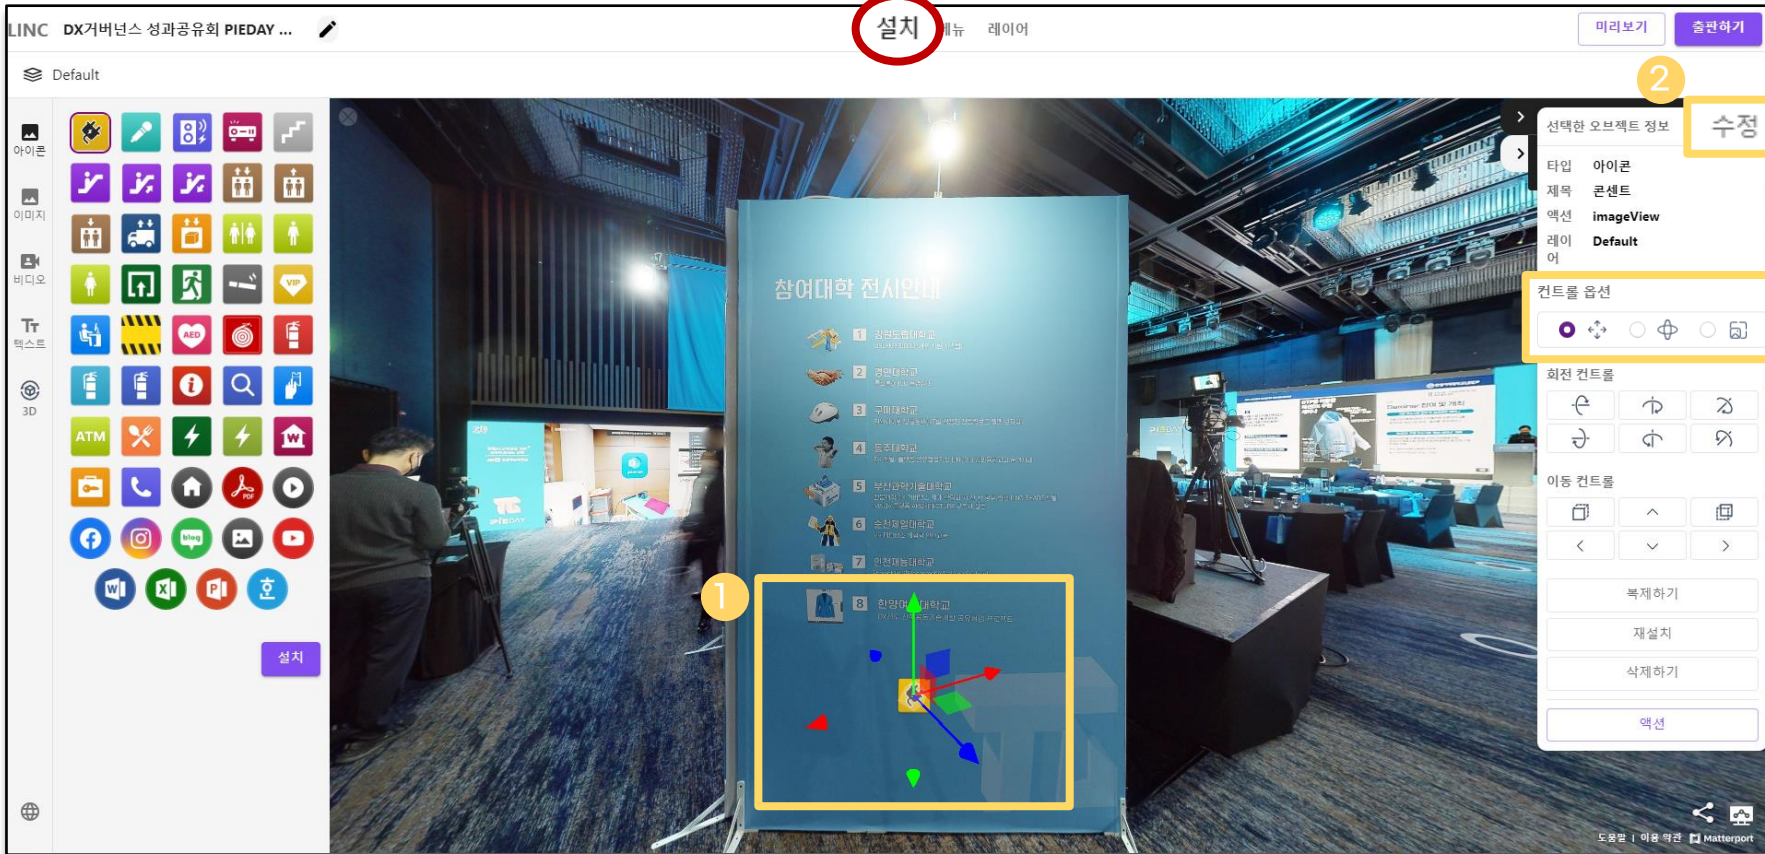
LINC DX거버넌스 성과공유회 PIEDAY ...

설치 메뉴 레이어

미리보기 출판하기

Default

아이콘
이미지
비디오
텍스트
3D

ATM

설치

참여대학 전시안내

1 강원도립대학교
2 경민대학교
3 구미대학교
4 동주대학교
5 부산과학기술대학교
6 순천제일대학교
7 인천재능대학교
8 한양여자대학교

1

2

선택한 오브젝트 정보

수정

타입 아이콘
제목 콘센트
액션 imageView
레이어 Default

컨트롤 옵션

회전 컨트롤

이동 컨트롤

복제하기
재설치
삭제하기
액션

도움말 | 이용 약관 Matterport